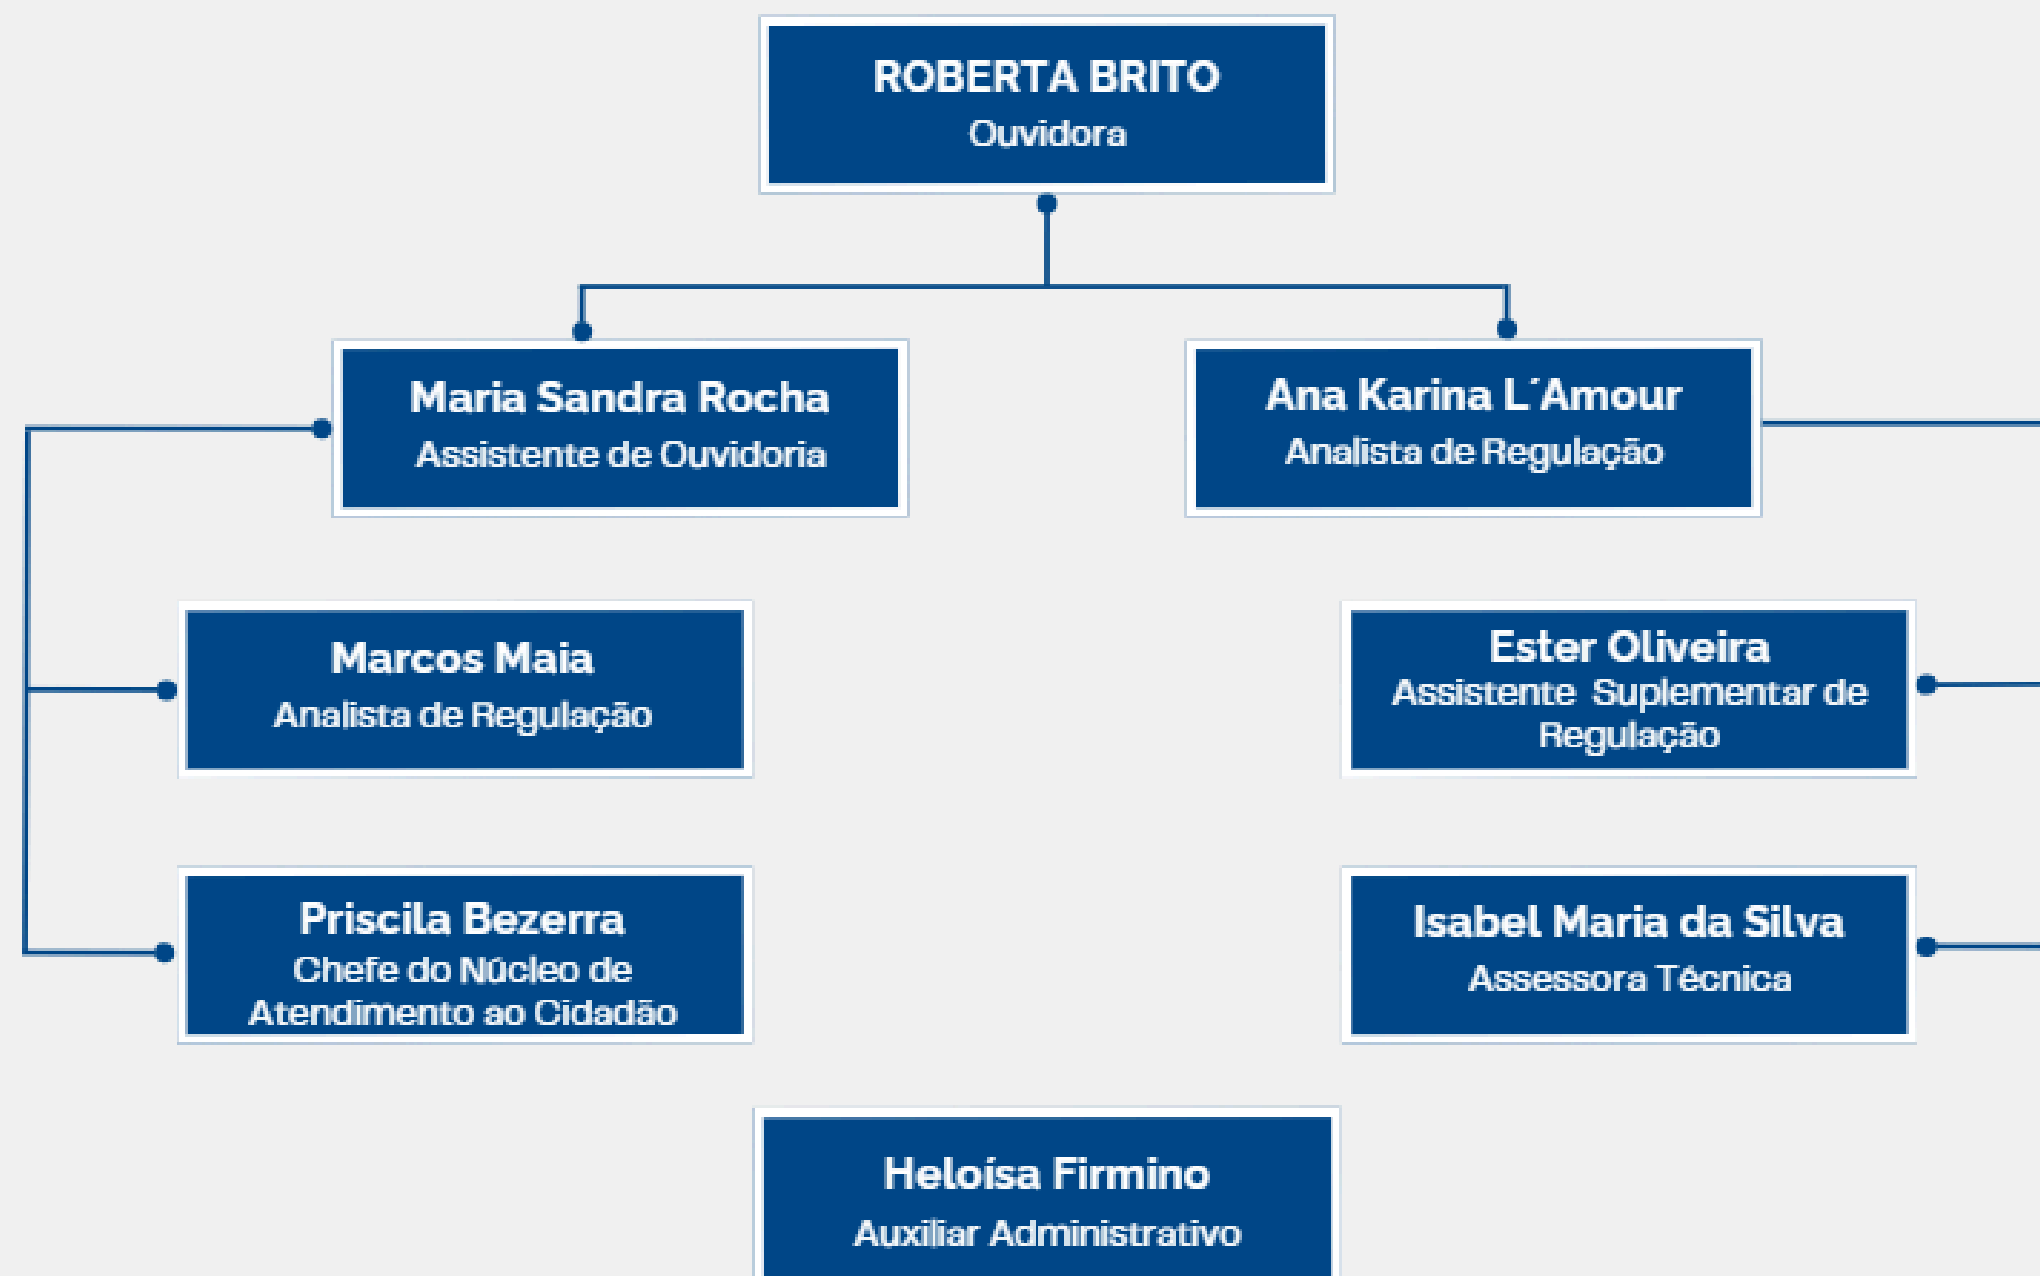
ROBERTA BRITO
Ouvidora

Maria Sandra Rocha
Assistente de Ouvidoria

Ana Karina L´Amour
Analista de Regulação

Marcos Maia
Analista de Regulação

Ester Oliveira
Assistente Suplementar de Regulação

Priscila Bezerra
Chefe do Núcleo de Atendimento ao Cidadão

Isabel Maria da Silva
Assessora Técnica

Heloísa Firmino
Auxiliar Administrativo